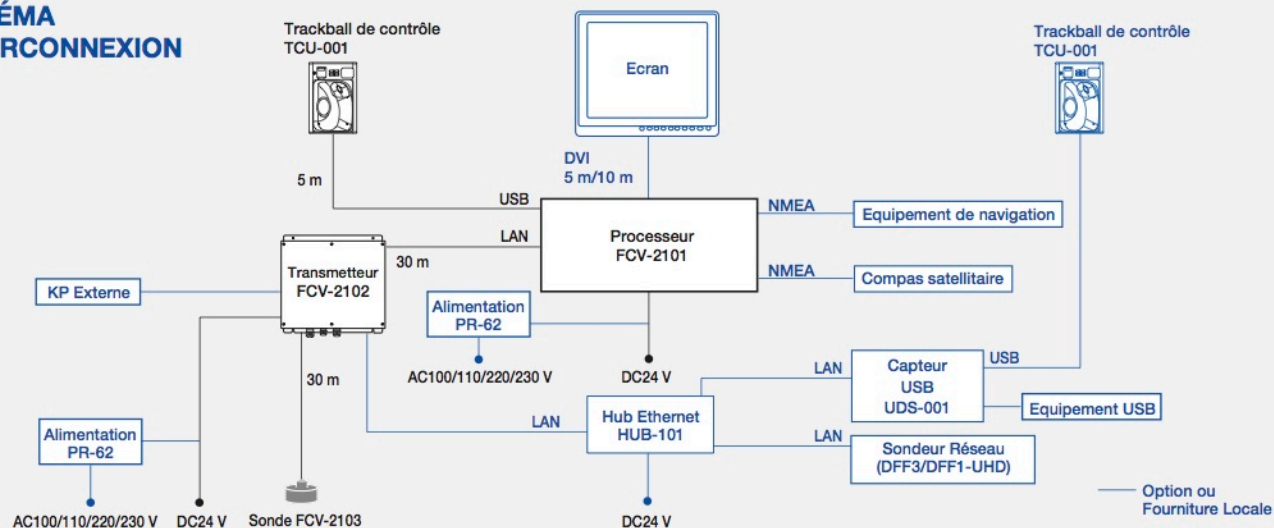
ÉMA
RCONNEXION

Trackball de contrôle
TCU-001

Ecran

Trackball de contrôle
TCU-001

DVI
5 m/10 m

5 m

USB

NMEA

Equipement de navigation

LAN

Processeur
FCV-2101

Transmetteur
FCV-2102

30 m

NMEA

Compas satellitaire

KP Externe

Alimentation
PR-62

AC100/110/220/230 V

DC24 V

LAN

Capteur
USB
UDS-001

USB

30 m

Equipement USB

LAN

Hub Ethernet
HUB-101

LAN

Sondeur Réseau
(DFF3/DFF1-UHD)

Alimentation
PR-62

AC100/110/220/230 V

DC24 V

Sonde FCV-2103

DC24 V

Option ou
Fourniture Locale